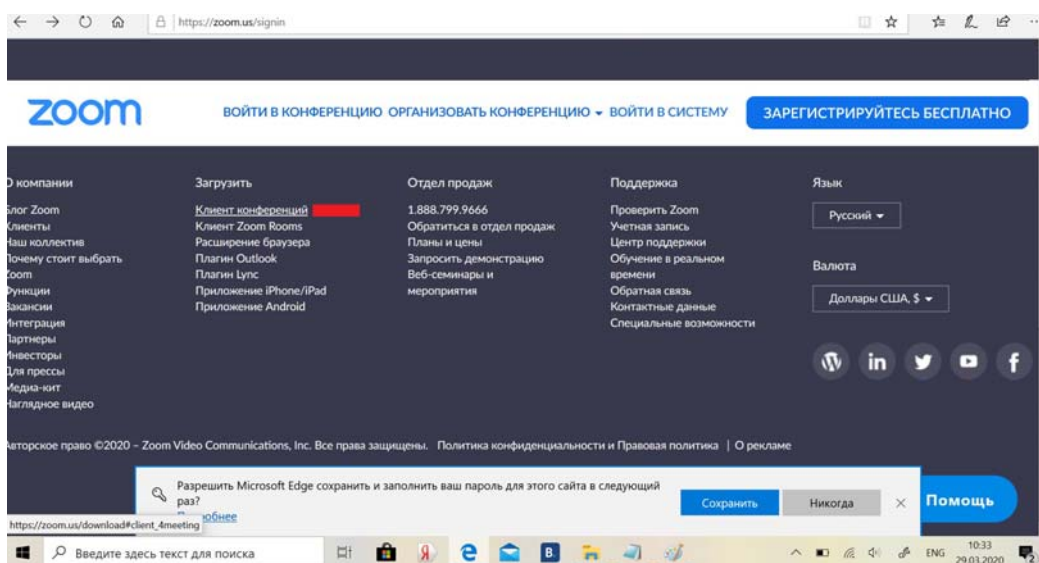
https://zoom.us/signin

zoom

ВОЙТИ В КОНФЕРЕНЦИЮ ОРГАНИЗОВАТЬ КОНФЕРЕНЦИЮ ▾ ВОЙТИ В СИСТЕМУ

ЗАРЕГИСТРИРУЙТЕСЬ БЕСПЛАТНО

О компании
Блог Zoom
Клиенты
Наш коллектив
Почему стоит выбрать Zoom
Функции
Вакансии
Интеграция
Партнеры
Инвесторы
Для прессы
Медиа-кит
Наглядное видео

Загрузить
Клиент конференций
Клиент Zoom Rooms
Расширение браузера
Плагин Outlook
Плагин Lync
Приложение iPhone/iPad
Приложение Android

Отдел продаж
1.888.799.9666
Обратиться в отдел продаж
Планы и цены
Запросить демонстрацию
Веб-семинары и мероприятия

Поддержка
Проверить Zoom
Учетная запись
Центр поддержки
Обучение в реальном времени
Обратная связь
Контактные данные
Специальные возможности

Язык
Русский ▾

Валюта
Доллары США, $ ▾

in f

Авторское право ©2020 - Zoom Video Communications, Inc. Все права защищены. Политика конфиденциальности и Правовая политика | О рекламе

Разрешить Microsoft Edge сохранить и заполнить ваш пароль для этого сайта в следующий раз?
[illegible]обнее

Сохранить
Никогда
×
Помощь

https://zoom.us/download#client_4meeting

Введите здесь текст для поиска

ENG 10:33 29.03.2020